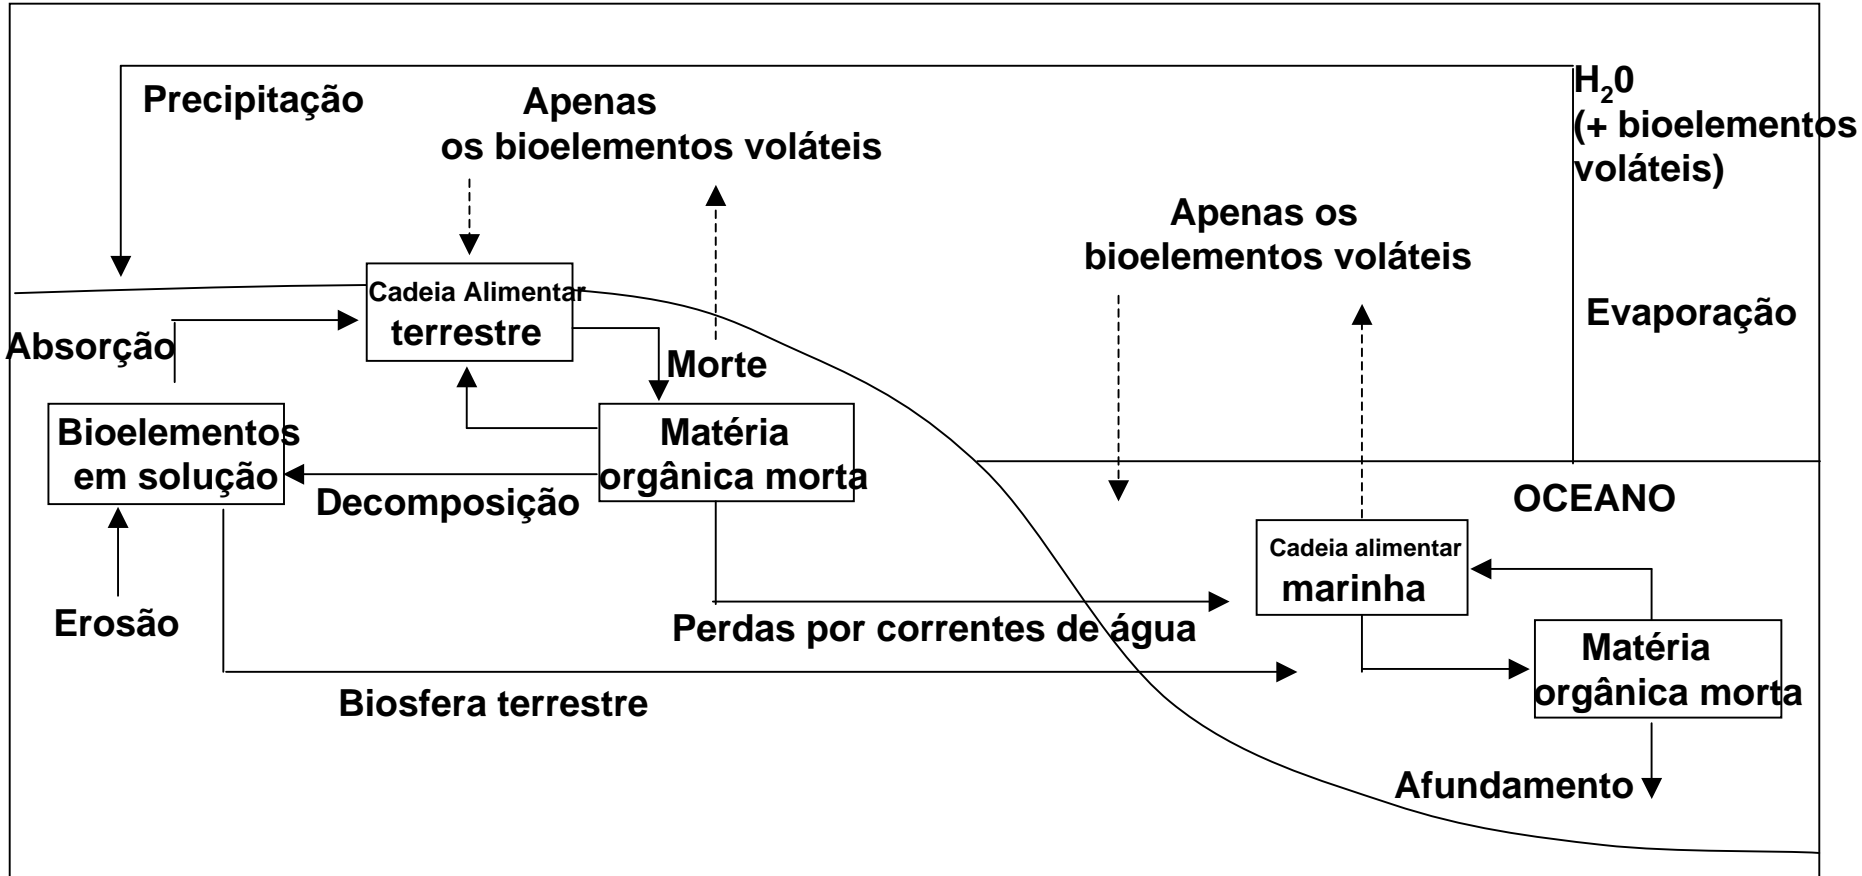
Precipitação

Apenas os bioelementos voláteis

$H_20$ (+ bioelementos voláteis)

Apenas os bioelementos voláteis

Cadeia Alimentar terrestre

Evaporação

Absorção

Morte

Bioelementos em solução

Matéria orgânica morta

Decomposição

OCEANO

Cadeia alimentar marinha

Erosão

Perdas por correntes de água

Matéria orgânica morta

Biosfera terrestre

Afundamento